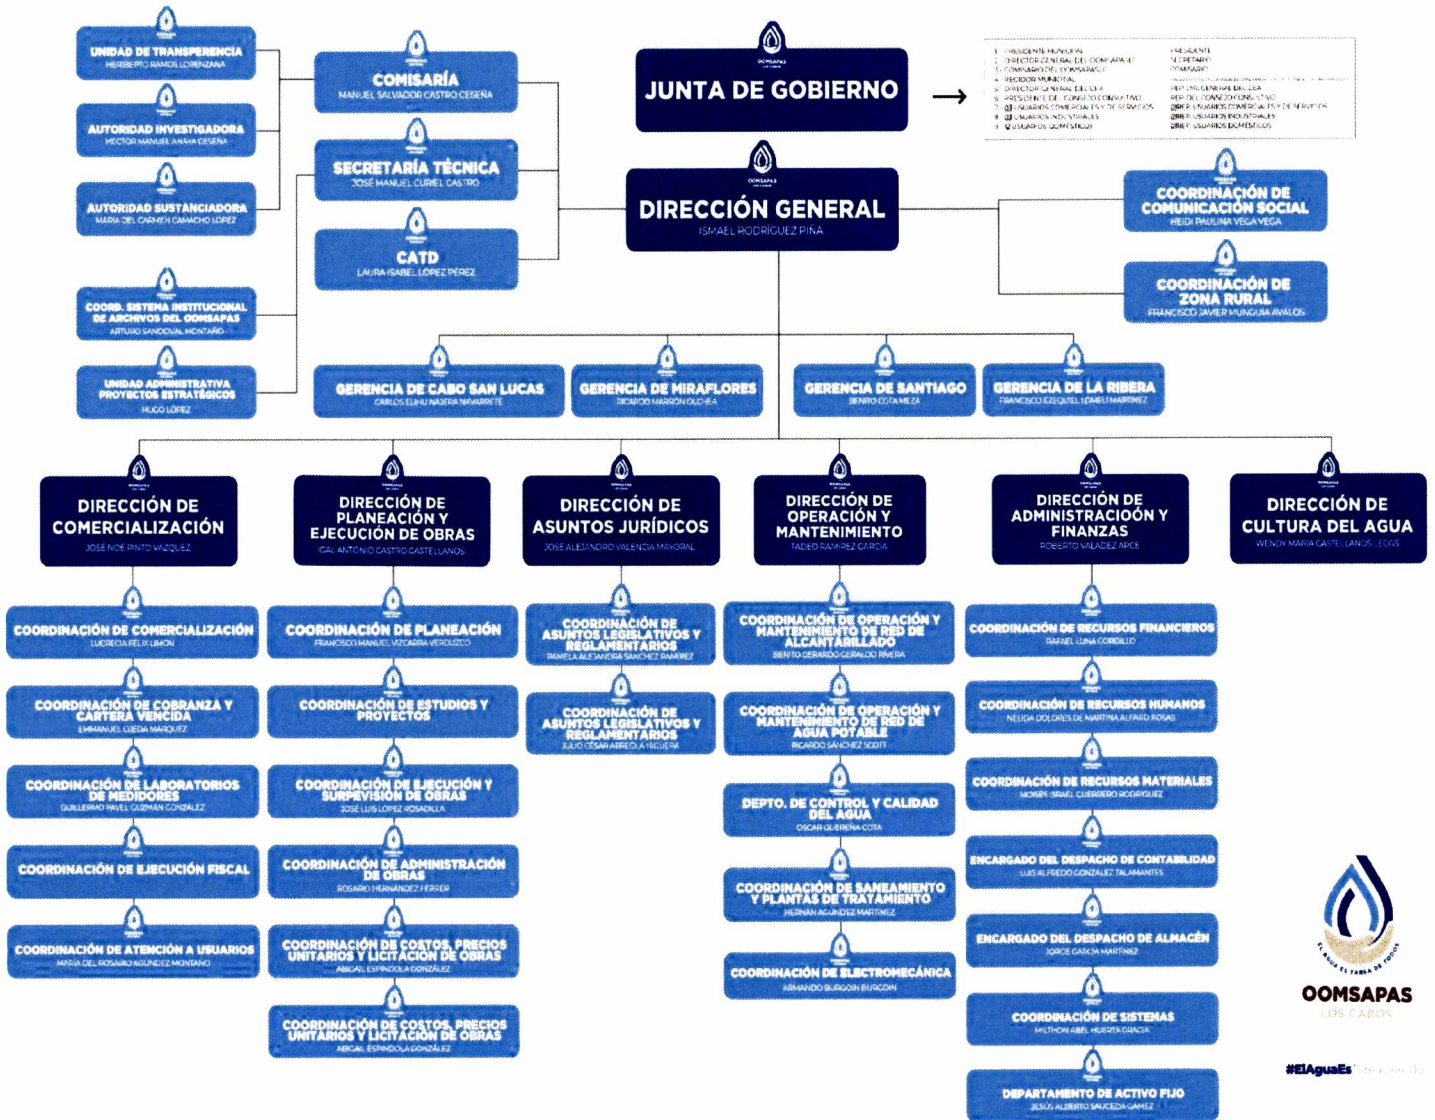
UNIDAD DE TRANSPARENCIA
HERIBERTO RAMOS LORENZANA

AUTORIDAD INVESTIGADORA
HECTOR MANUEL ANAYA CESEÑA

AUTORIDAD SUSTANCIADORA
MARIA DEL CARMEN CAMACHO LOPEZ

COORD. SISTEMA INSTITUCIONAL DE ARCHIVOS DEL OOMSAPAS
ARTURO SANDOVAL MONTAÑO

UNIDAD ADMINISTRATIVA PROYECTOS ESTRATÉGICOS
HUGO LOPEZ

COMISARÍA
MANUEL SALVADOR CASTRO CESEÑA

SECRETARÍA TÉCNICA
JOSÉ MANUEL CURIEL CASTRO

CATD
LAURA ISABEL LÓPEZ PÉREZ

OOMSAPAS
JUNTA DE GOBIERNO

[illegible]

OOMSAPAS
DIRECCIÓN GENERAL
ISMAEL RODRÍGUEZ PIÑA

COORDINACIÓN DE COMUNICACIÓN SOCIAL
HEIDI PAULINA VEGA VEGA

COORDINACIÓN DE ZONA RURAL
FRANCISCO JAVIER MUNGUIA AVALOS

GERENCIA DE CABO SAN LUCAS
CARLOS ELIHU NAJERA NAVARRETE

GERENCIA DE MIRAFLORES
RICARDO MARRON OLCHEA

GERENCIA DE SANTIAGO
BENITO COTA MEZA

GERENCIA DE LA RIBERA
FRANCISCO EZEQUIEL LOMELI MARTINEZ

DIRECCIÓN DE COMERCIALIZACIÓN
JOSE NOE PINTO VAZQUEZ

DIRECCIÓN DE PLANEACIÓN Y EJECUCIÓN DE OBRAS
IGAL ANTONIO CASTRO CASTELLANOS

DIRECCIÓN DE ASUNTOS JURÍDICOS
JOSE ALEJANDRO VALENCIA MAYORAL

DIRECCIÓN DE OPERACIÓN Y MANTENIMIENTO
TADEO RAMIREZ GARCIA

DIRECCIÓN DE ADMINISTRACIOÓN Y FINANZAS
ROBERTO VALADEZ ARCE

DIRECCIÓN DE CULTURA DEL AGUA
WENDY MARIA CASTELLANOS LEGGS

COORDINACIÓN DE COMERCIALIZACIÓN
LUCRECIA FELIX LIMON

COORDINACIÓN DE COBRANZA Y CARTERA VENCIDA
EMMANUEL OJEDA MARQUEZ

COORDINACIÓN DE LABORATORIOS DE MEDIDORES
GUILLERMO PAVEL GUZMAN GONZALEZ

COORDINACIÓN DE EJECUCIÓN FISCAL

COORDINACIÓN DE ATENCIÓN A USUARIOS
MARIA DEL ROSARIO AGUNDEZ MONTAÑO

COORDINACIÓN DE PLANEACIÓN
FRANCISCO MANUEL VIZCARRA VERDUZCO

COORDINACIÓN DE ESTUDIOS Y PROYECTOS

COORDINACIÓN DE EJECUCIÓN Y SUPERVISIÓN DE OBRAS
JOSE LUIS LOPEZ ROSADILLA

COORDINACIÓN DE ADMINISTRACIÓN DE OBRAS
ROSARIO HERNANDEZ FERRER

COORDINACIÓN DE COSTOS, PRECIOS UNITARIOS Y LICITACIÓN DE OBRAS
ABIGAIL ESPINDOLA GONZALEZ

COORDINACIÓN DE COSTOS, PRECIOS UNITARIOS Y LICITACIÓN DE OBRAS
ABIGAIL ESPINDOLA GONZALEZ

COORDINACIÓN DE ASUNTOS LEGISLATIVOS Y REGLAMENTARIOS
PAMELA ALEJANDRA SANCHEZ RAMIREZ

COORDINACIÓN DE ASUNTOS LEGISLATIVOS Y REGLAMENTARIOS
JULIO CÉSAR ARREOLA HIGUERA

COORDINACIÓN DE OPERACIÓN Y MANTENIMIENTO DE RED DE ALCANTARILLADO
BENITO GERARDO GERALDO RIVERA

COORDINACIÓN DE OPERACIÓN Y MANTENIMIENTO DE RED DE AGUA POTABLE
RICARDO SANCHEZ SCOTT

DEPTO. DE CONTROL Y CALIDAD DEL AGUA
OSCAR QUERENA COTA

COORDINACIÓN DE SANEAMIENTO Y PLANTAS DE TRATAMIENTO
HERNAN AGUNDEZ MARTINEZ

COORDINACIÓN DE ELECTROMECÁNICA
ARMANDO BURGOIN BURGOIN

COORDINACIÓN DE RECURSOS FINANCIEROS
RAFAEL LUNA CORDILLO

COORDINACIÓN DE RECURSOS HUMANOS
NELIDA DOLORES DE MARTINA ALFARO ROSAS

COORDINACIÓN DE RECURSOS MATERIALES
MOISES ISRAEL GUERRERO RODRIGUEZ

ENCARGADO DEL DESPACHO DE CONTABILIDAD
LUIS ALFREDO GONZALEZ TALAMANTES

ENCARGADO DEL DESPACHO DE ALMACÉN
JORGE GARCIA MARTINEZ

COORDINACIÓN DE SISTEMAS
MILTHON ABEL HUERTA GARCIA

DEPARTAMENTO DE ACTIVO FIJO
JESÚS ALBERTO SAUCEDA GAMEZ

EL AGUA ES TAREA DE TODOS
OOMSAPAS
LOS CABOS

#ElAguaEs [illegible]